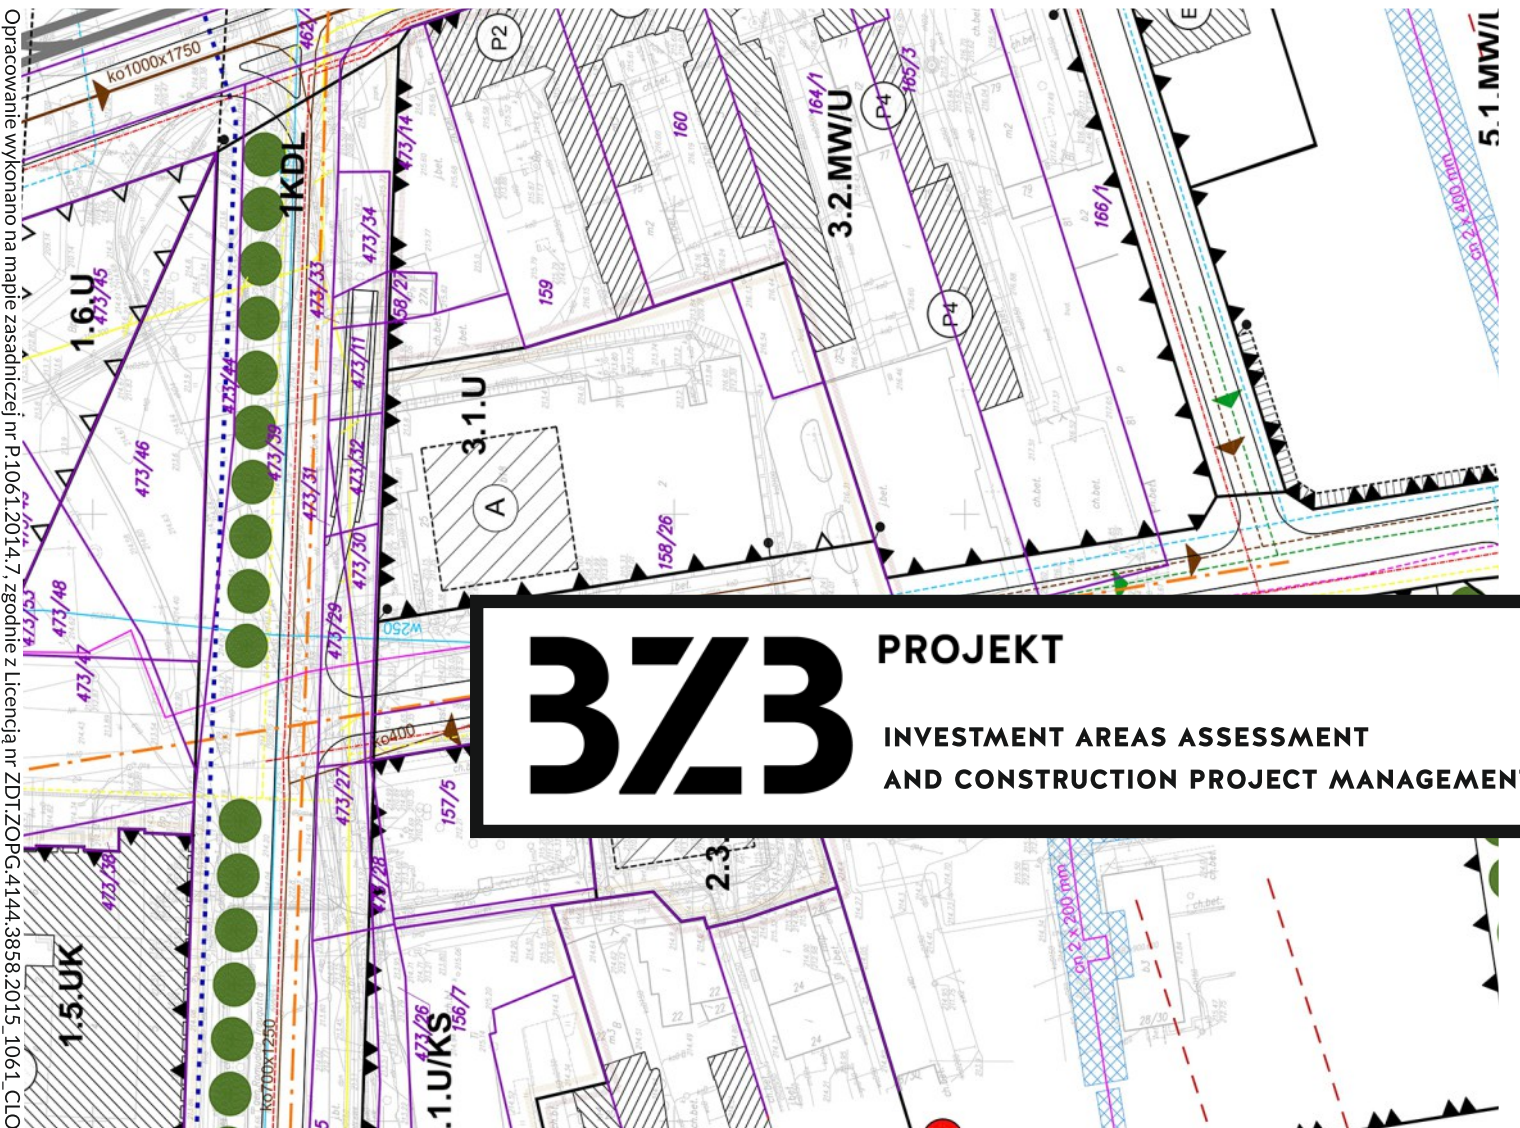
BZB PROJEKT

INVESTMENT AREAS ASSESSMENT
AND CONSTRUCTION PROJECT MANAGEMEN

Opracowanie wykonano na mapie zasadniczej nr P.1061.2014.7, zgodnie z Licencją nr ZDT.ZOPG.4144.3858.2015_1061_CLO

ko1000x1750
462
1KDL
1.6.U
473/45
473/14
473/34
473/33
158/2
473/11
473/44
473/39
473/46
473/31
423/32
473/30
473/29
473/48
473/47
473/27
473/28
473/38
473/26
156/7
157/5
1.5.UK
1.U/KS
ko700x1250
ko400
w250
P2
159
160
3.1.U
A
158/26
3.2.MW/U
164/1
165/3
P4
P4
166/1
5.1.MW/U
cn 2 x 400 mm
cn 2 x 200 mm
2.3
28/30